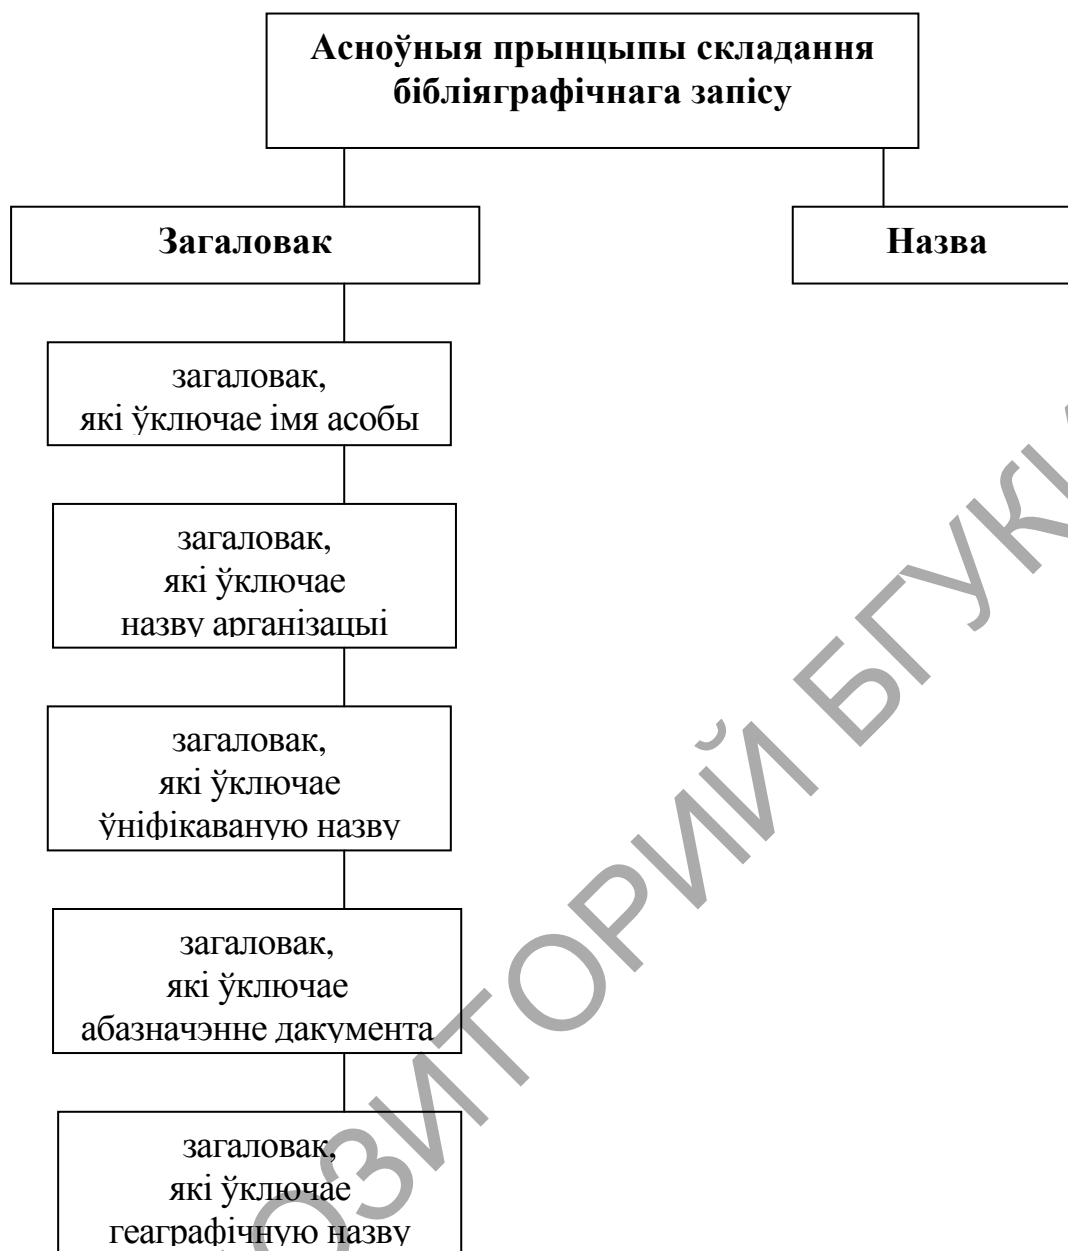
Асноўныя прынцыпы складання бібліяграфічнага запісу

Загаловак

Назва

загаловак, які ўключае імя асобы

загаловак, які ўключае назву арганізацыі

загаловак, які ўключае ўніфікаваную назву

загаловак, які ўключае абазначэнне дакумента

загаловак, які ўключае геаграфічную назву

РЕПОЗИТОРИЙ БГУКИ